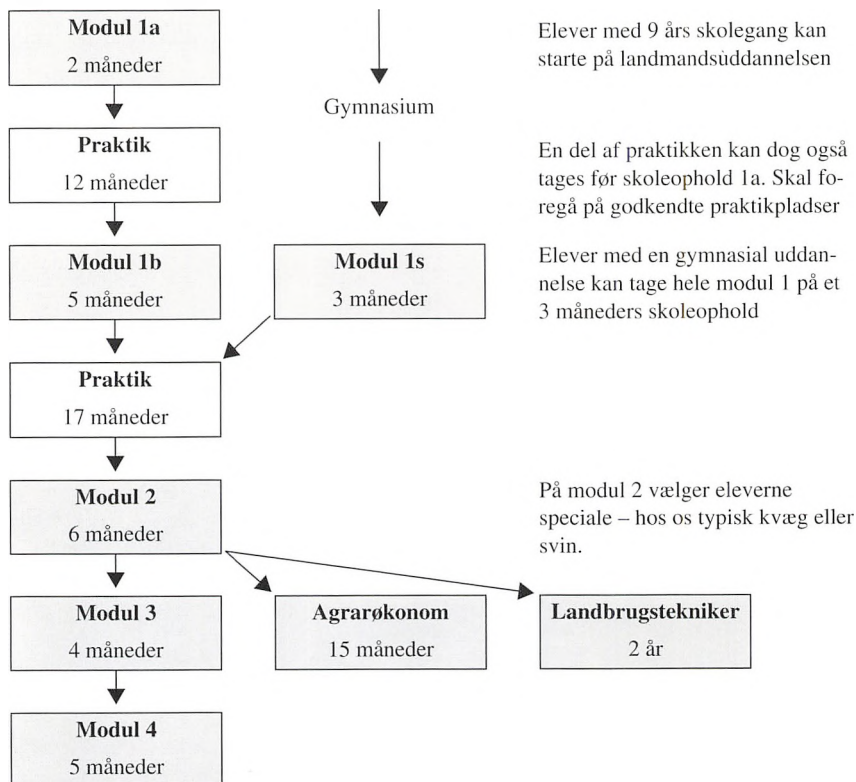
Modul 1a
2 måneder

Praktik
12 måneder

Modul 1b
5 måneder

Praktik
17 måneder

Modul 2
6 måneder

Modul 3
4 måneder

Modul 4
5 måneder

Gymnasium

Modul 1s
3 måneder

Agrarøkonom
15 måneder

Landbrugstekniker
2 år

Elever med 9 års skolegang kan starte på landmandsuddannelsen

En del af praktikken kan dog også tages før skoleophold 1a. Skal foregå på godkendte praktikpladser

Elever med en gymnasial uddannelse kan tage hele modul 1 på et 3 måneders skoleophold

På modul 2 vælger eleverne speciale – hos os typisk kvæg eller svin.